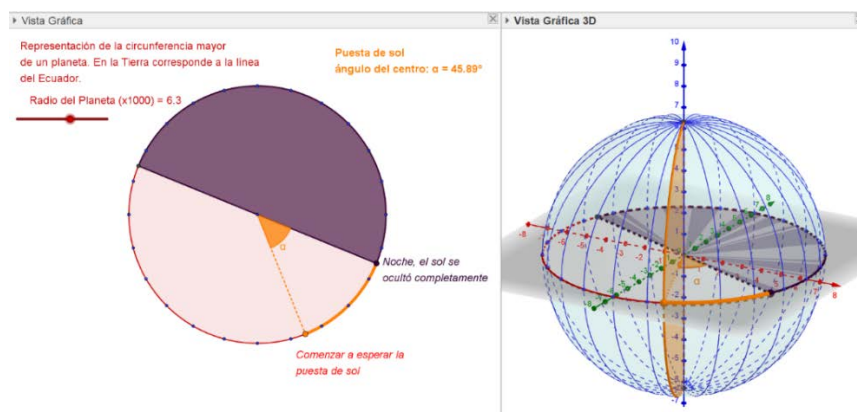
Vista Gráfica

Representación de la circunferencia mayor de un planeta. En la Tierra corresponde a la línea del Ecuador.

Radio del Planeta (x1000) = 6.3

Puesta de sol
ángulo del centro: α = 45.89°

α

Noche, el sol se ocultó completamente

Comenzar a esperar la puesta de sol

Vista Gráfica 3D

10
9
8
7
6
5
4
3
2
1
-1
-2
-3
-4
-5
-6
-7
-8
8
α